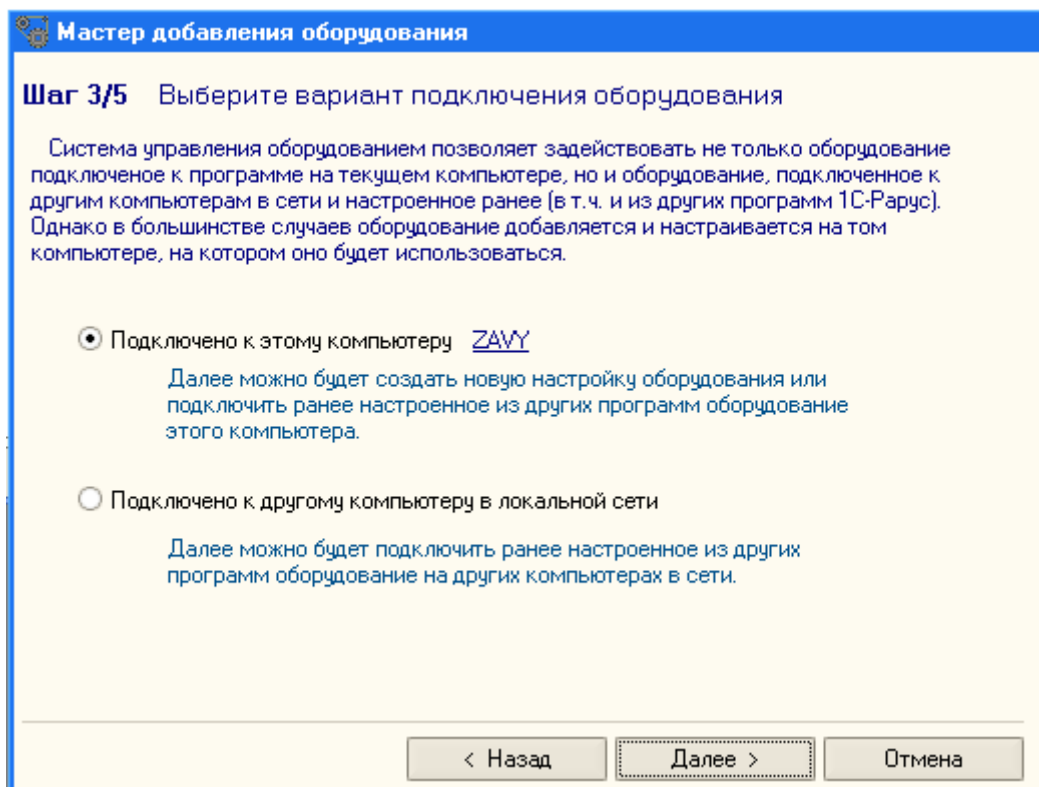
Мастер добавления оборудования

Шаг 3/5 Выберите вариант подключения оборудования

Система управления оборудованием позволяет задействовать не только оборудование подключеное к программе на текущем компьютере, но и оборудование, подключенное к другим компьютерам в сети и настроенное ранее (в т.ч. и из других программ 1С-Рарус). Однако в большинстве случаев оборудование добавляется и настраивается на том компьютере, на котором оно будет использоваться.

Подключено к этому компьютеру ZAVY

Далее можно будет создать новую настройку оборудования или подключить ранее настроенное из других программ оборудование этого компьютера.

Подключено к другому компьютеру в локальной сети

Далее можно будет подключить ранее настроенное из других программ оборудование на других компьютерах в сети.

< Назад | Далее > | Отмена